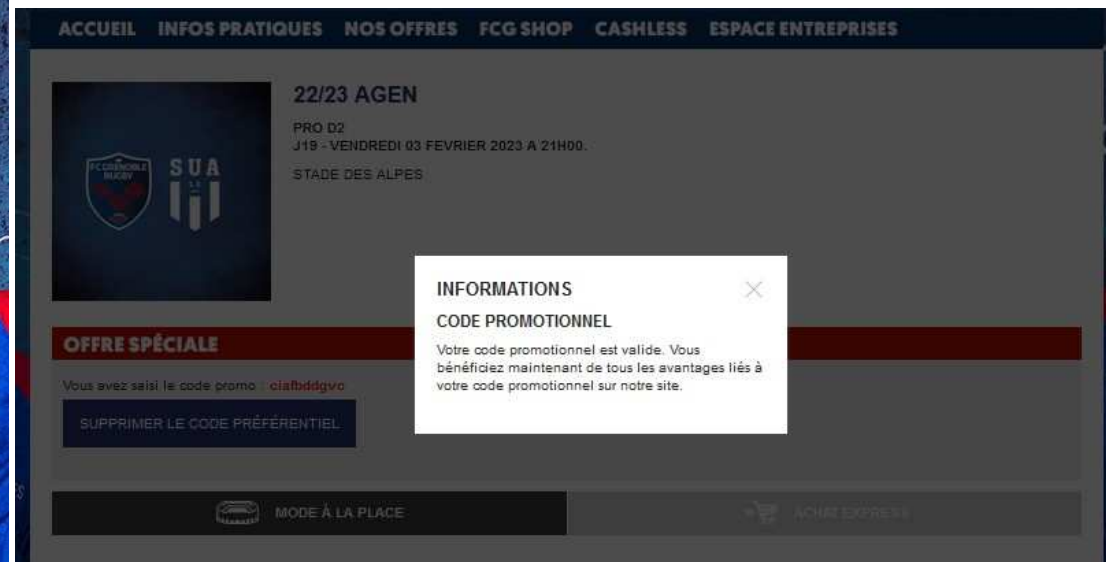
ACCUEIL INFOS PRATIQUES NOS OFFRES FCG SHOP CASHLESS ESPACE ENTREPRISES

FC GRENOBLE RUGBY

SUA

22/23 AGEN

PRO D2
J19 - VENDREDI 03 FEVRIER 2023 A 21H00.

STADE DES ALPES

OFFRE SPÉCIALE

Vous avez saisi le code promo : ciafbddgvo

SUPPRIMER LE CODE PRÉFÉRENTIEL

INFORMATIONS

CODE PROMOTIONNEL

Votre code promotionnel est valide. Vous bénéficiez maintenant de tous les avantages liés à votre code promotionnel sur notre site.

MODE À LA PLACE

ACHAT EXPRESS